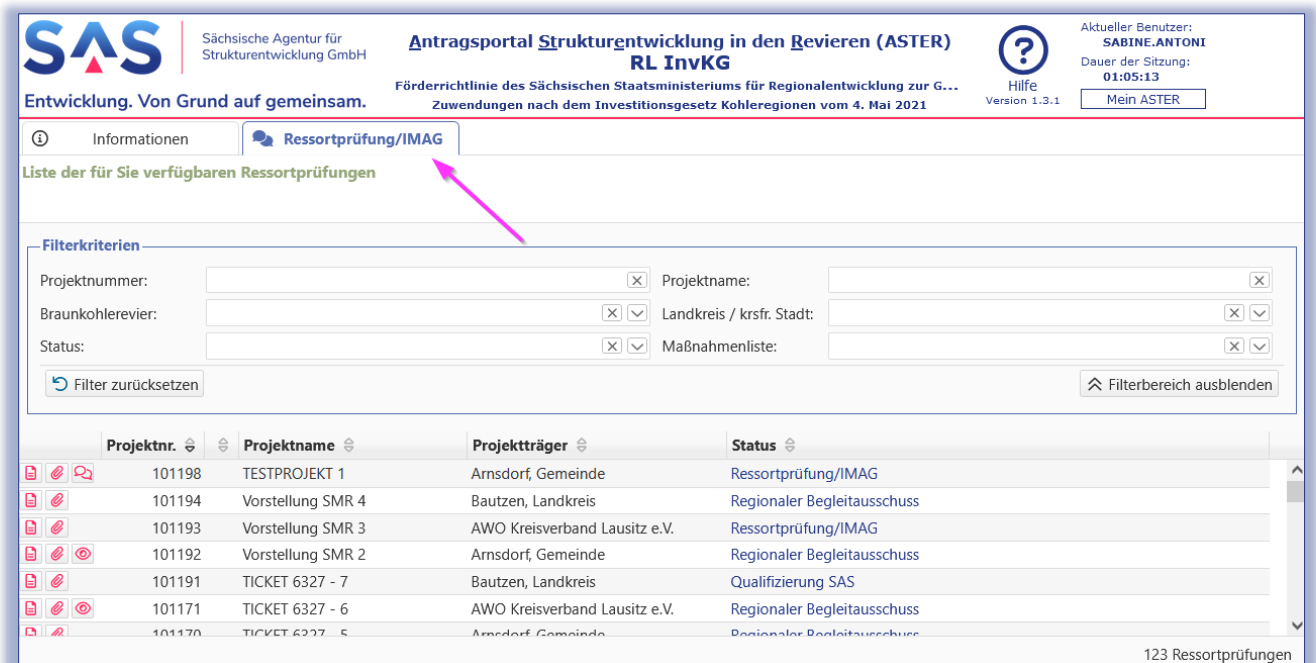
SAS Sächsische Agentur für Strukturentwicklung GmbH

Entwicklung. Von Grund auf gemeinsam.

Antragsportal Strukturentwicklung in den Revieren (ASTER)
RL InvKG
Förderrichtlinie des Sächsischen Staatsministeriums für Regionalentwicklung zur G...
Zuwendungen nach dem Investitionsgesetz Kohleregionen vom 4. Mai 2021

Hilfe
Version 1.3.1

Aktueller Benutzer:
SABINE.ANTONI
Dauer der Sitzung:
01:05:13
Mein ASTER

Informationen
Ressortprüfung/IMAG

Liste der für Sie verfügbaren Ressortprüfungen

Filterkriterien
Projektnummer:
Projektname:
Braunkohlerevier:
Landkreis / krsfr. Stadt:
Status:
Maßnahmenliste:
Filter zurücksetzen
Filterbereich ausblenden

| Projektnr. | Projektname | Projektträger | Status |
|---|---|---|---|
| 101198 | TESTPROJEKT 1 | Arnsdorf, Gemeinde | Ressortprüfung/IMAG |
| 101194 | Vorstellung SMR 4 | Bautzen, Landkreis | Regionaler Begleitausschuss |
| 101193 | Vorstellung SMR 3 | AWO Kreisverband Lausitz e.V. | Ressortprüfung/IMAG |
| 101192 | Vorstellung SMR 2 | Arnsdorf, Gemeinde | Regionaler Begleitausschuss |
| 101191 | TICKET 6327 - 7 | Bautzen, Landkreis | Qualifizierung SAS |
| 101171 | TICKET 6327 - 6 | AWO Kreisverband Lausitz e.V. | Regionaler Begleitausschuss |
| 101170 | TICKET 6327 - 5 | Arnsdorf, Gemeinde | Regionaler Begleitausschuss |

123 Ressortprüfungen